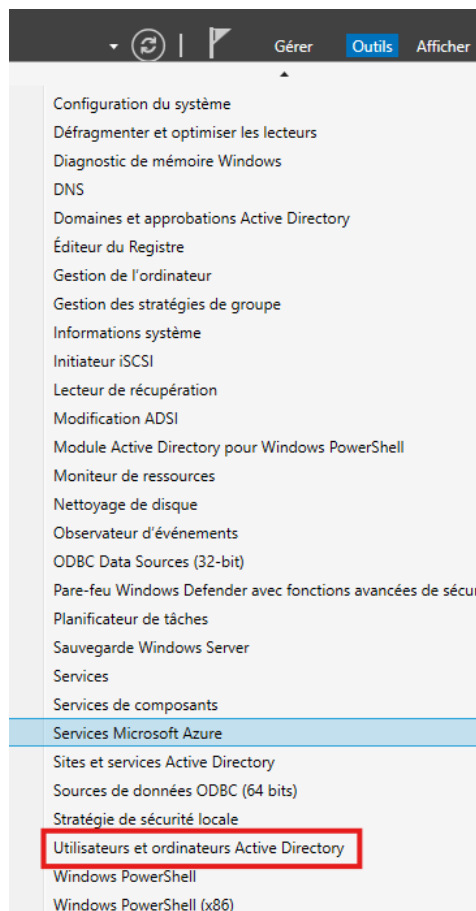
Gérer Outils Afficher

Configuration du système
Défragmenter et optimiser les lecteurs
Diagnostic de mémoire Windows
DNS
Domaines et approbations Active Directory
Éditeur du Registre
Gestion de l'ordinateur
Gestion des stratégies de groupe
Informations système
Initiateur iSCSI
Lecteur de récupération
Modification ADSI
Module Active Directory pour Windows PowerShell
Moniteur de ressources
Nettoyage de disque
Observateur d'événements
ODBC Data Sources (32-bit)
Pare-feu Windows Defender avec fonctions avancées de sécu
Planificateur de tâches
Sauvegarde Windows Server
Services
Services de composants
Services Microsoft Azure
Sites et services Active Directory
Sources de données ODBC (64 bits)
Stratégie de sécurité locale
Utilisateurs et ordinateurs Active Directory
Windows PowerShell
Windows PowerShell (x86)